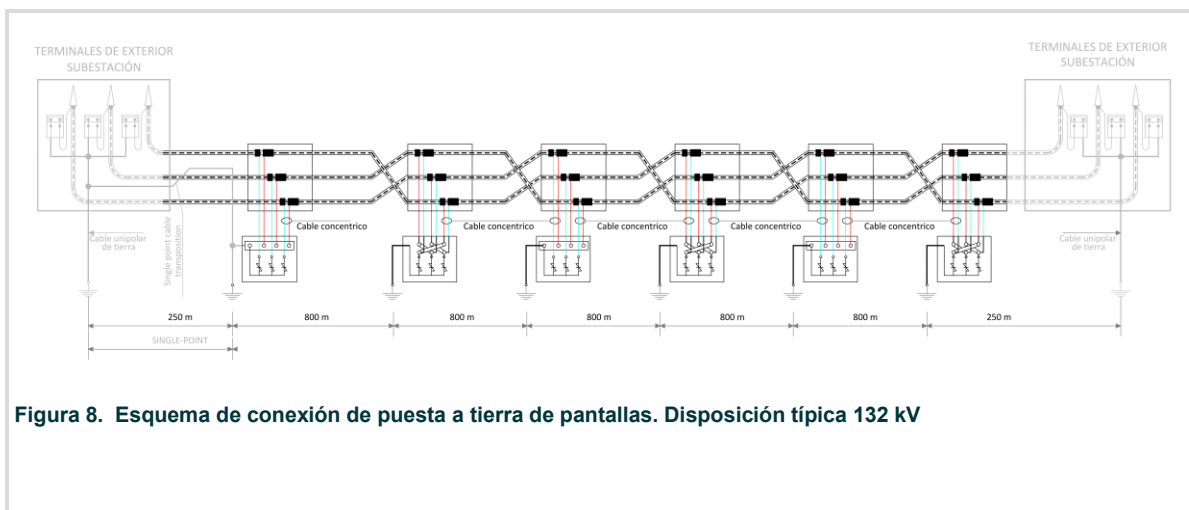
TERMINALES DE EXTERIOR SUBESTACIÓN

TERMINALES DE EXTERIOR SUBESTACIÓN

Cable concentrico

Cable concentrico

Cable concentrico

Cable concentrico

Cable unipolar de tierra

Single point cable transposition

Cable unipolar de tierra

250 m

800 m

800 m

800 m

800 m

800 m

250 m

SINGLE-POINT

Figura 8. Esquema de conexión de puesta a tierra de pantallas. Disposición típica 132 kV